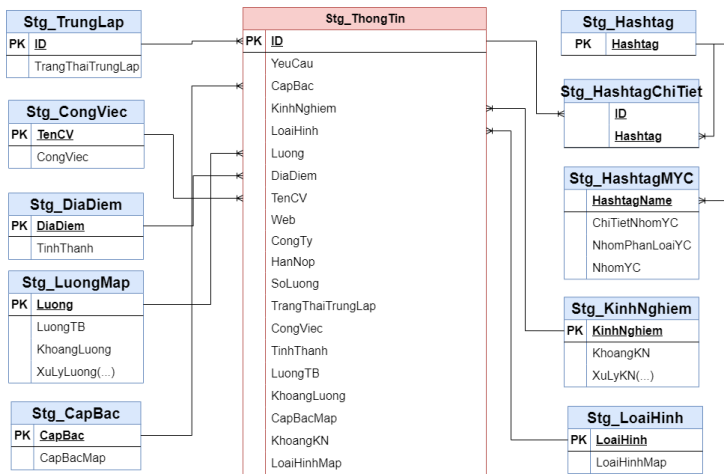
Stg_TrungLap
PK ID
TrangThaiTrungLap

Stg_CongViec
PK TenCV
CongViec

Stg_DiaDiem
PK DiaDiem
TinhThanh

Stg_LuongMap
PK Luong
LuongTB
KhoangLuong
XuLyLuong(...)

Stg_CapBac
PK CapBac
CapBacMap

Stg_ThongTin
PK ID
YeuCau
CapBac
KinhNghiem
LoaiHinh
Luong
DiaDiem
TenCV
Web
CongTy
HanNop
SoLuong
TrangThaiTrungLap
CongViec
TinhThanh
LuongTB
KhoangLuong
CapBacMap
KhoangKN
LoaiHinhMap

Stg_Hashtag
PK Hashtag

Stg_HashtagChiTiet
ID
Hashtag

Stg_HashtagMYC
HashtagName
ChiTietNhomYC
NhomPhanLoaiYC
NhomYC

Stg_KinhNghiem
PK KinhNghiem
KhoangKN
XuLyKN(...)

Stg_LoaiHinh
PK LoaiHinh
LoaiHinhMap